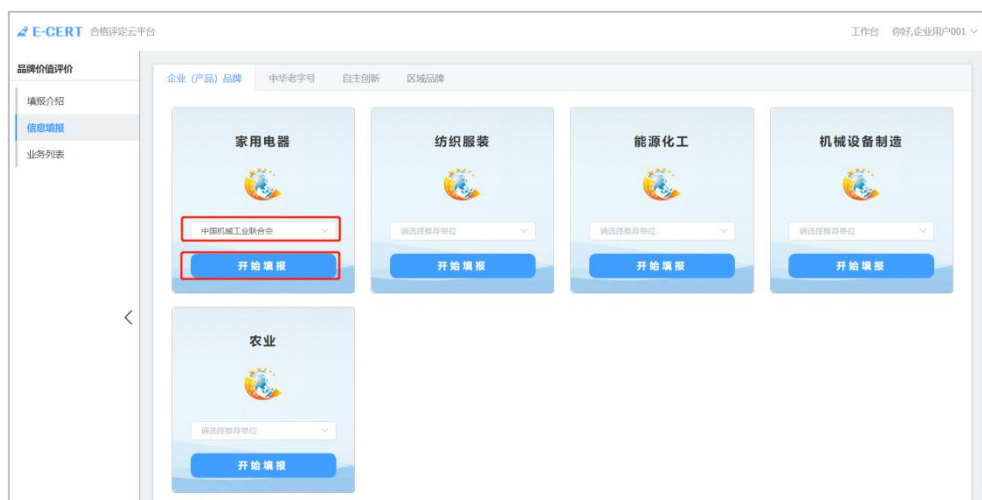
E-CERT 合格评定云平台

工作台 你好,企业用户001

品牌价值评价

填报介绍

信息填报

业务列表

企业（产品）品牌 中华老字号 自主创新 区域品牌

家用电器

中国机械工业联合会

开始填报

纺织服装

请选择推荐单位

开始填报

能源化工

请选择推荐单位

开始填报

机械设备制造

请选择推荐单位

开始填报

农业

请选择推荐单位

开始填报